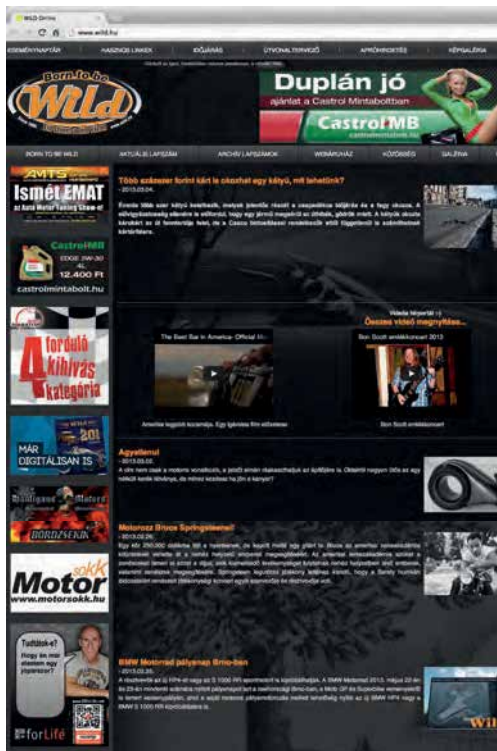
WILD Online

www.wild.hu

ESEMÉNYNAPTÁR | HASZNOS LINKEK | ELŐJÁRÁS | ÚTVONALTERVEZŐ | APRÓHIRDETÉS | KÉPGALÉRIA

Born to be Wild

Duplán jó
ajánlat a Castrol Mintaboltban
Castrol MB
castrolmintabolt.hu

BORN TO BE WILD | AKTUÁLIS LAPSZÁM | ARCHÍV LAPSZÁMOK | WEBÁRUHÁZ | KÖZÖSSÉG | GALÉRIA

AMTS
Ismét EMAT
az Auto Motor Tuning Show-n!

Castrol MB
EDGE 5W-30
4L
12.400 Ft
castrolmintabolt.hu

4 forduló
4 kihívás
4 kategória

MÁR DIGITÁLISAN IS

BORDSZERVIZ

Motor sokk
www.motorsokk.hu

Tudták-e?
Hogy ön már életem egy pályázóra?

forLife

Több százezer forint kárt is okozhat egy kátyú, mit tehetünk?
- 2013.03.04.
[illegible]

Videók között
Összes videó megnyitása...

The Sweet Sue in America - Official Mo...
Amerika legjobb buszmotor. Egy igazolás film előzetese

Bon Scott emlékkoncert 2013
Bon Scott emlékkoncert

Agyalamni
- 2013.03.02.
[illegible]

Motorozz Brvce Springsteennel!
- 2013.02.28.
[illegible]

BMW Motorrad pályanap Brno-ban
- 2013.02.25.
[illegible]